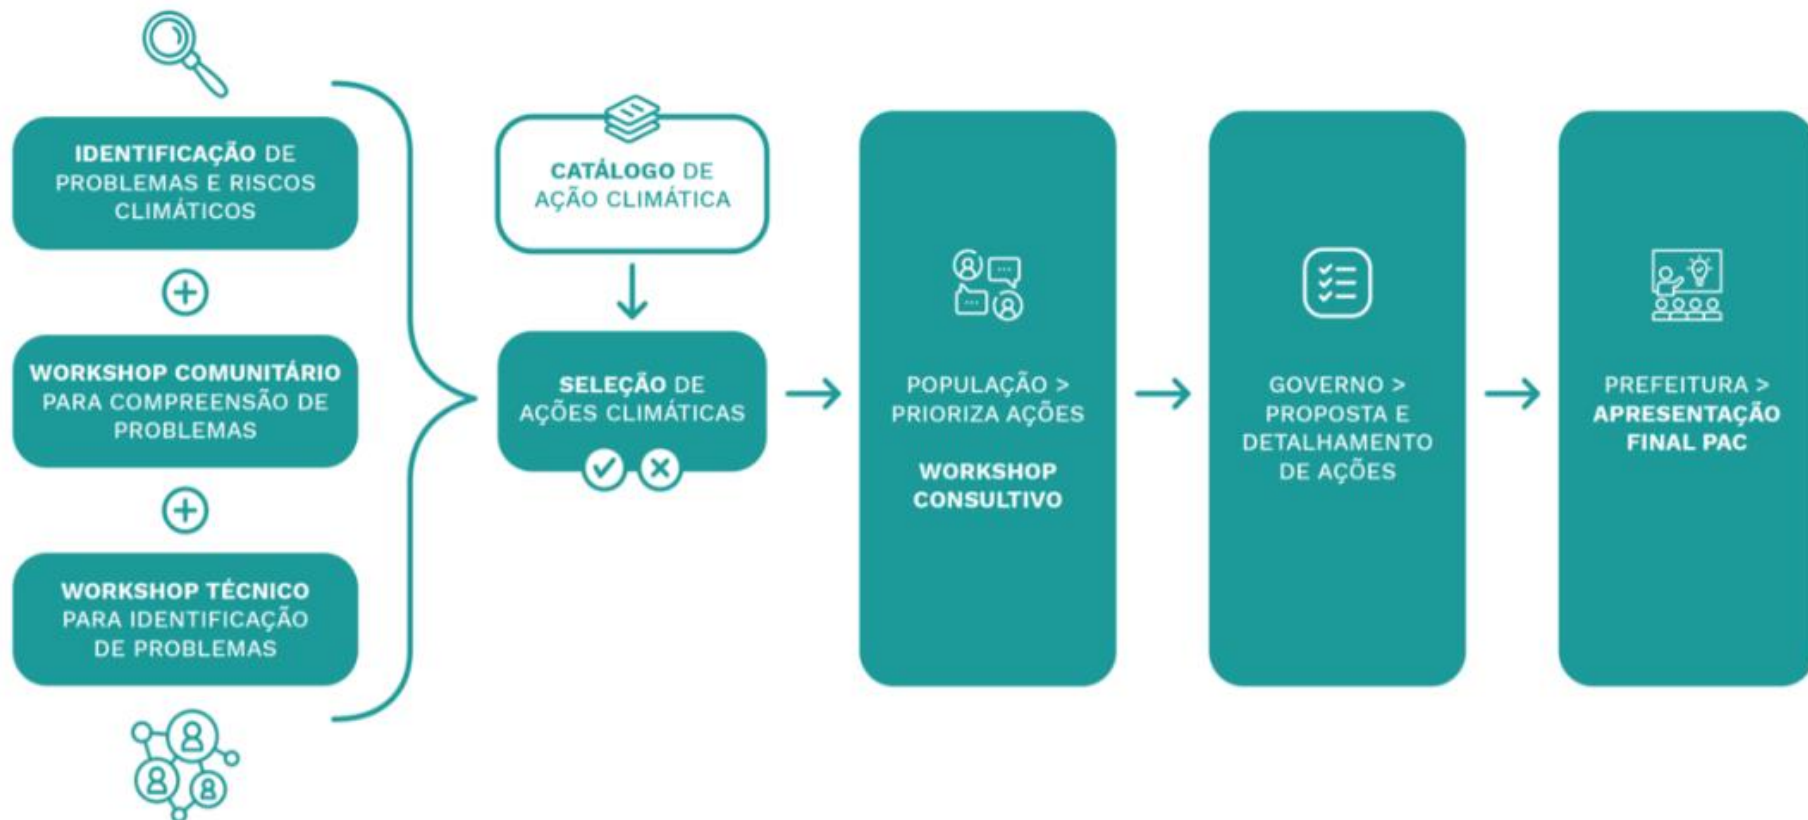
IDENTIFICAÇÃO DE PROBLEMAS E RISCOS CLIMÁTICOS

WORKSHOP COMUNITÁRIO PARA COMPREENSÃO DE PROBLEMAS

WORKSHOP TÉCNICO PARA IDENTIFICAÇÃO DE PROBLEMAS

CATÁLOGO DE AÇÃO CLIMÁTICA

SELEÇÃO DE AÇÕES CLIMÁTICAS

POPULAÇÃO > PRIORIZA AÇÕES

WORKSHOP CONSULTIVO

GOVERNO > PROPOSTA E DETALHAMENTO DE AÇÕES

PREFEITURA > APRESENTAÇÃO FINAL PAC